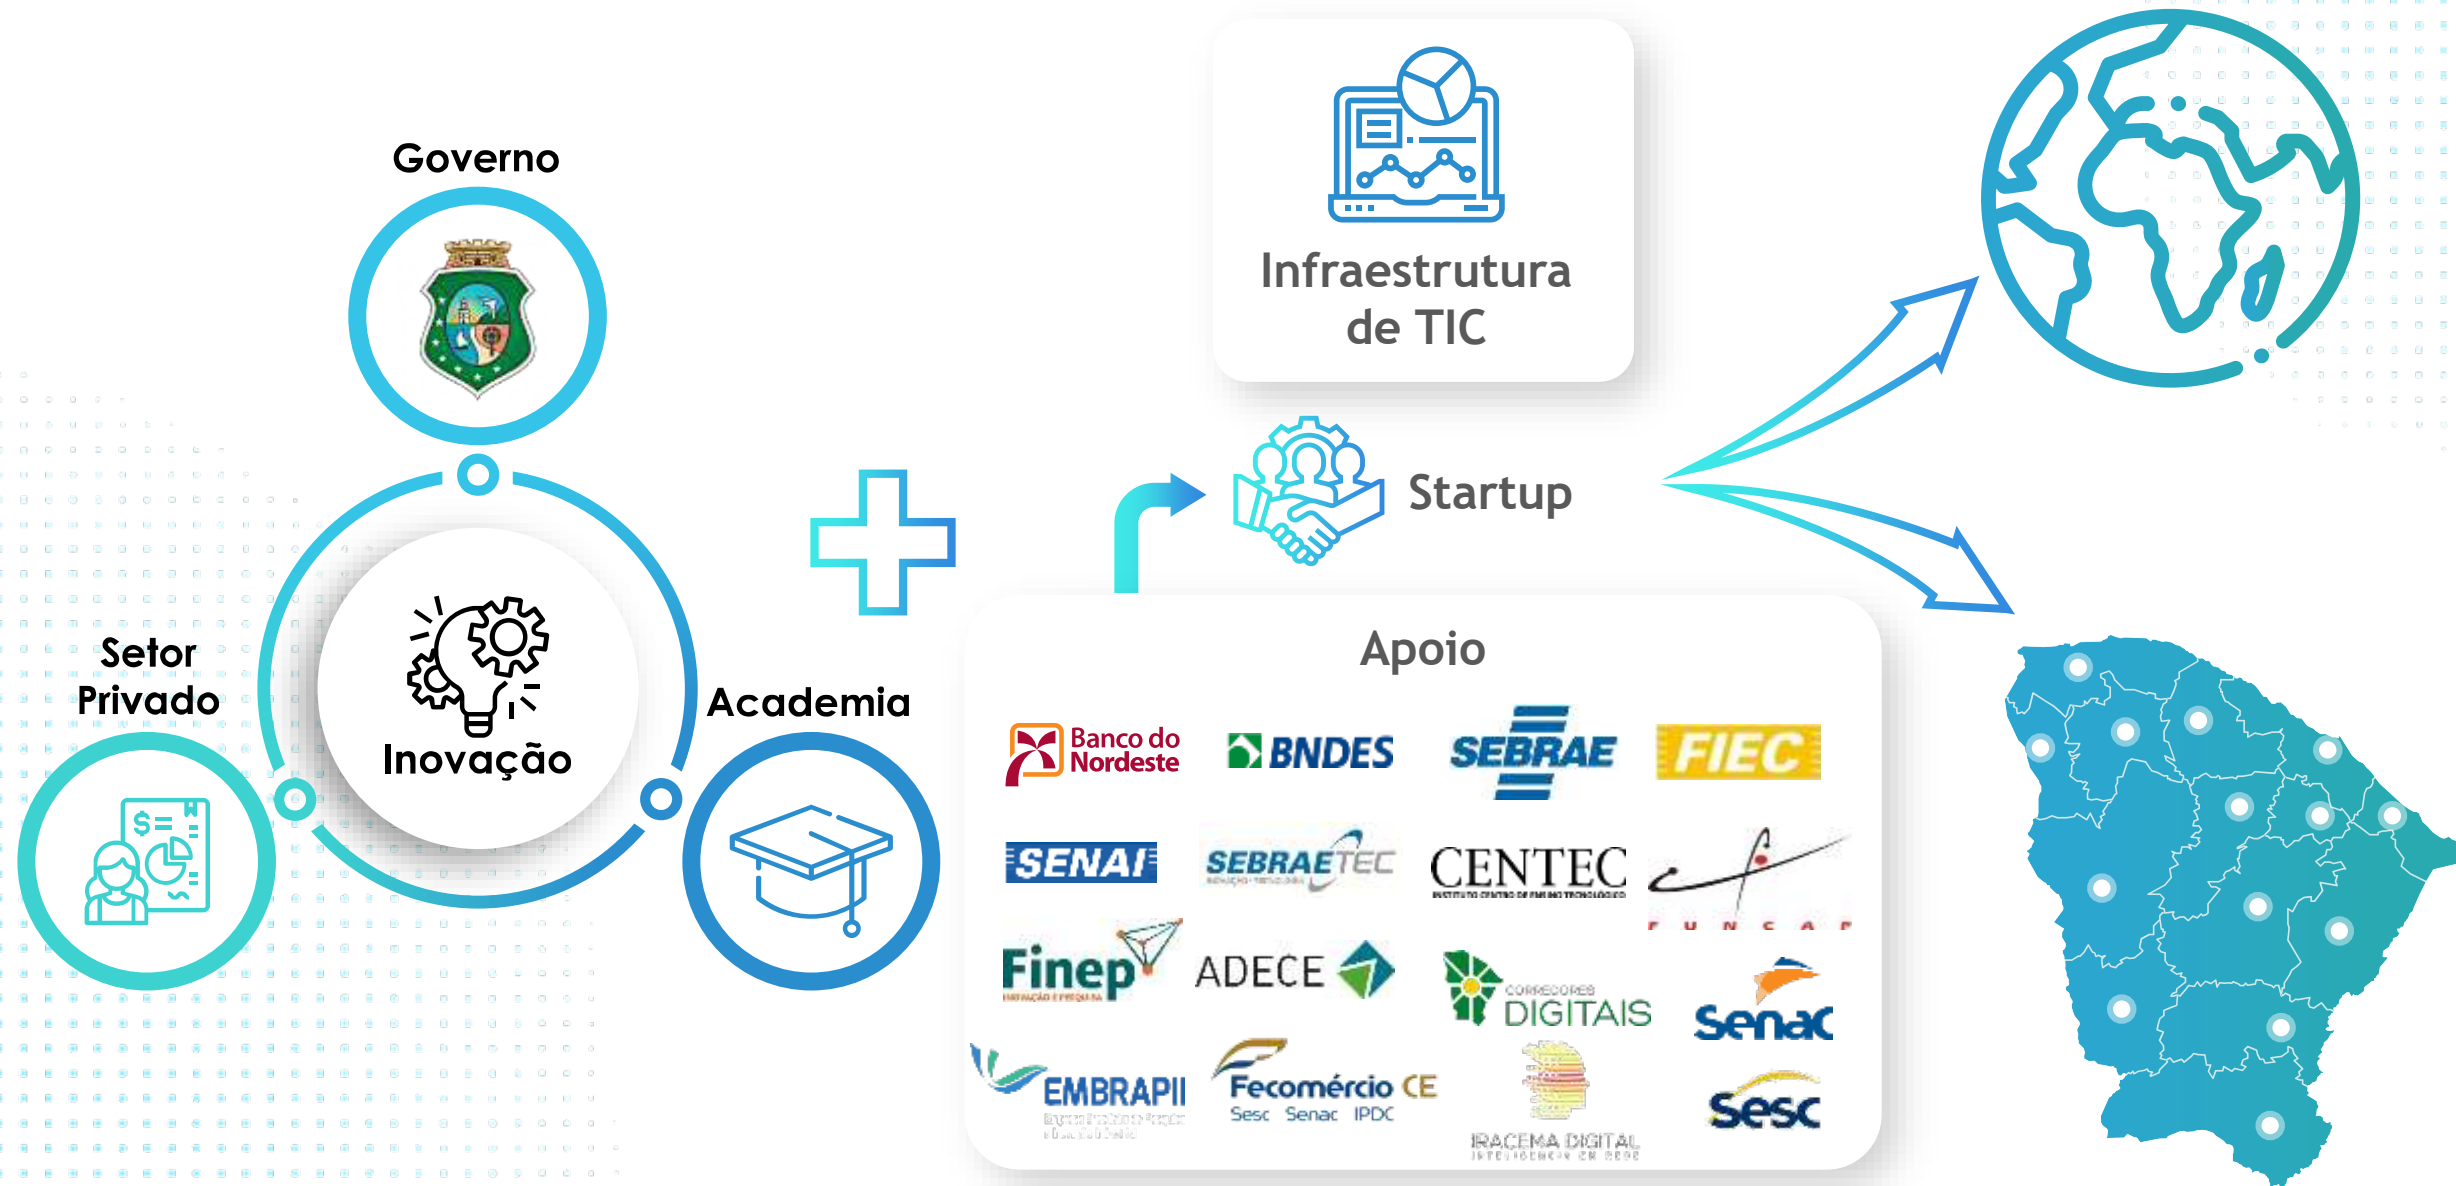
Governo

Setor Privado

Inovação

Academia

Infraestrutura de TIC

Startup

Apoio

Banco do Nordeste

BNDES

SEBRAE

FIEC

SENAI

SEBRAETEC

CENTEC

F U N C A P

Finep

ADECE

CORREDORES DIGITAIS

Senac

EMBRAPII

Fecomércio CE
Sesc Senac IPDC

IRACEMA DIGITAL

Sesc